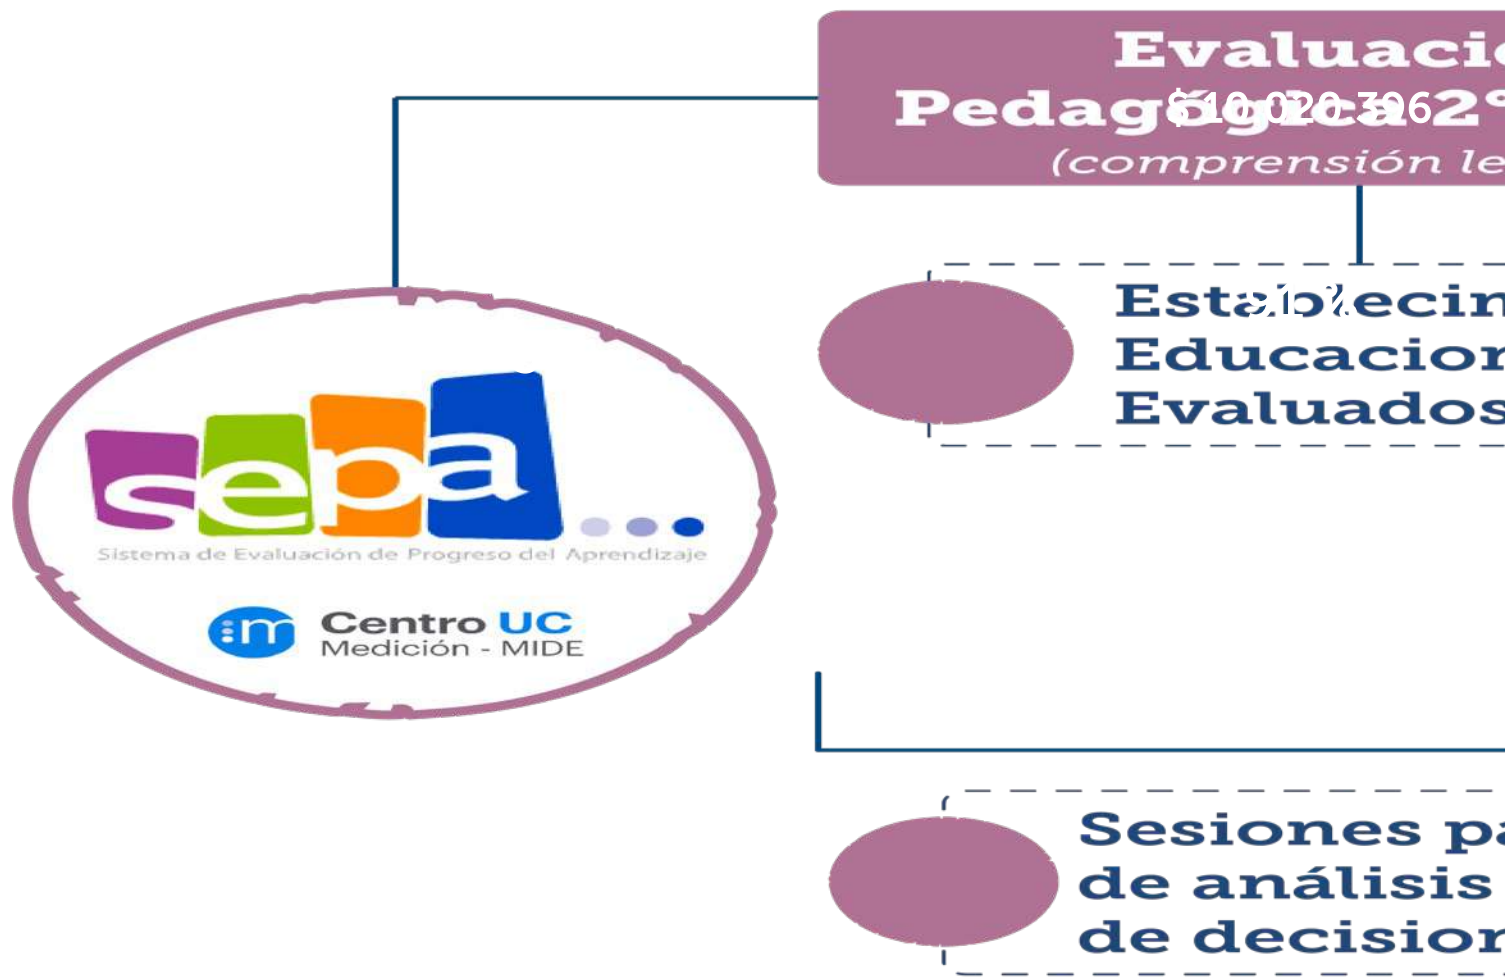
Evaluaci
Pedagógica 2°
(comprensión le

$10.020.962

Establecin
Educacion
Evaluados

sepa...
Sistema de Evaluación de Progreso del Aprendizaje

Centro UC
Medición - MIDE

Sesiones pa
de análisis
de decision